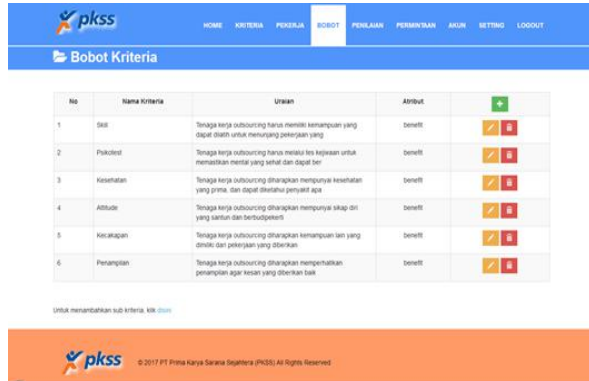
pkss

HOME KRITERIA PEKERJA BOBOT PENILAIAN PERMINTAAN AKUN SETTING LOGOUT

Bobot Kriteria

| No | Nama Kriteria | Uraian | Atribut | + |
|---|---|---|---|---|
| 1 | Skill | Tenaga kerja outsourcing harus memiliki kemampuan yang dapat dilatih untuk menunjang pekerjaan yang | benefit | |
| 2 | Psikotest | Tenaga kerja outsourcing harus melalui tes kejiwaan untuk memastikan mental yang sehat dan dapat ber | benefit | |
| 3 | Kesehatan | Tenaga kerja outsourcing diharapkan mempunyai kesehatan yang prima, dan dapat diketahui penyakit apa | benefit | |
| 4 | Attitude | Tenaga kerja outsourcing diharapkan mempunyai sikap diri yang santun dan berbudpekerti | benefit | |
| 5 | Kecakapan | Tenaga kerja outsourcing diharapkan kemampuan lain yang dimiliki dan pekerjaan yang diberikan | benefit | |
| 6 | Penampilan | Tenaga kerja outsourcing diharapkan memperhatikan penampilan agar kesan yang diberikan baik | benefit | |

Untuk menambahkan sub kriteria, klik disini

pkss © 2017 PT Prima Karya Sarana Sejahtera (PKSS) All Rights Reserved